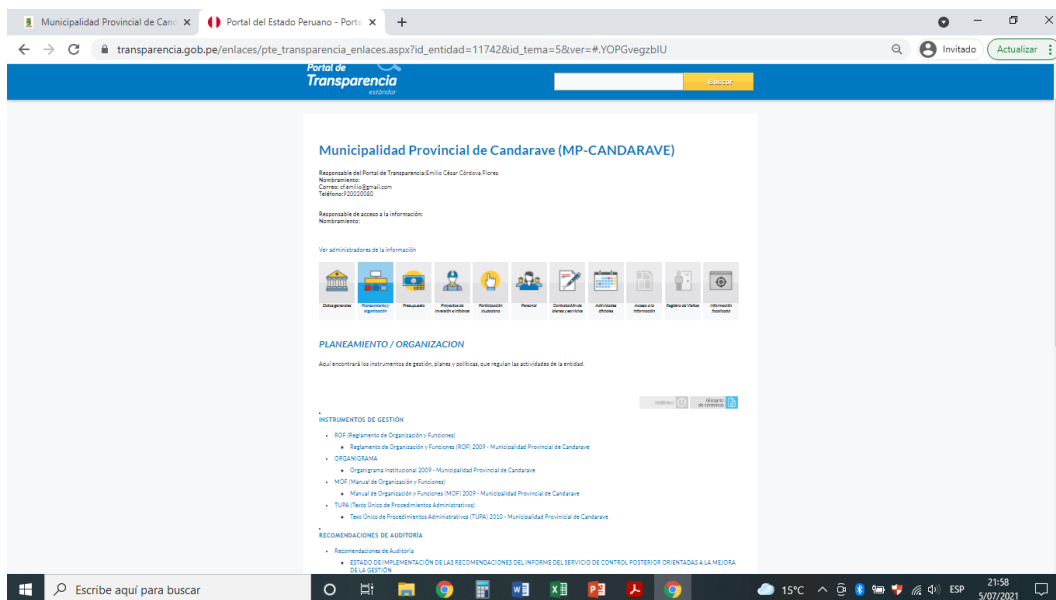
Municipalidad Provincial de Canc ×
Portal del Estado Peruano - Porta ×
+

transparencia.gob.pe/enlaces/pte_transparencia_enlaces.aspx?id_entidad=11742&id_tema=5&ver=#.YOPGvegzbIU

Invitado
Actualizar

Portal de Transparencia estándar

Buscar

Municipalidad Provincial de Candarave (MP-CANDARAVE)

Responsable del Portal de Transparencia:Emilio César Córdova Flores
Nombramiento:
Correo: cf.emilio@gmail.com
Teléfono:920000080

Responsable de acceso a la información:
Nombramiento:

Ver administradores de la información

Datos generales
Planeamiento y organización
Presupuesto
Proyectos de inversión e infobras
Participación ciudadana
Personal
Contratación de bienes y servicios
Actividades oficiales
Acceso a la información
Registro de Visitas
Información fiscalizada

PLANEAMIENTO / ORGANIZACION

Aquí encontrará los instrumentos de gestión, planes y políticas, que regulan las actividades de la entidad.

Historico
Glosario de términos

INSTRUMENTOS DE GESTIÓN

- ROF (Reglamento de Organización y Funciones)
  - Reglamento de Organización y Funciones (ROF) 2009 - Municipalidad Provincial de Candarave
- ORGANIGRAMA
  - Organigrama Institucional 2009 - Municipalidad Provincial de Candarave
- MOF (Manual de Organización y Funciones)
  - Manual de Organización y Funciones (MOF) 2009 - Municipalidad Provincial de Candarave
- TUPA (Texto Único de Procedimientos Administrativos)
  - Texo Único de Procedimientos Administrativos (TUPA) 2010 - Municipalidad Provinicial de Candarave

RECOMENDACIONES DE AUDITORÍA

- Recomendaciones de Auditoría
  - ESTADO DE IMPLEMENTACIÓN DE LAS RECOMENDACIONES DEL INFORME DEL SERVICIO DE CONTROL POSTERIOR ORIENTADAS A LA MEJORA DE LA GESTIÓN

Escribe aquí para buscar
15°C
ESP
21:58
5/07/2021